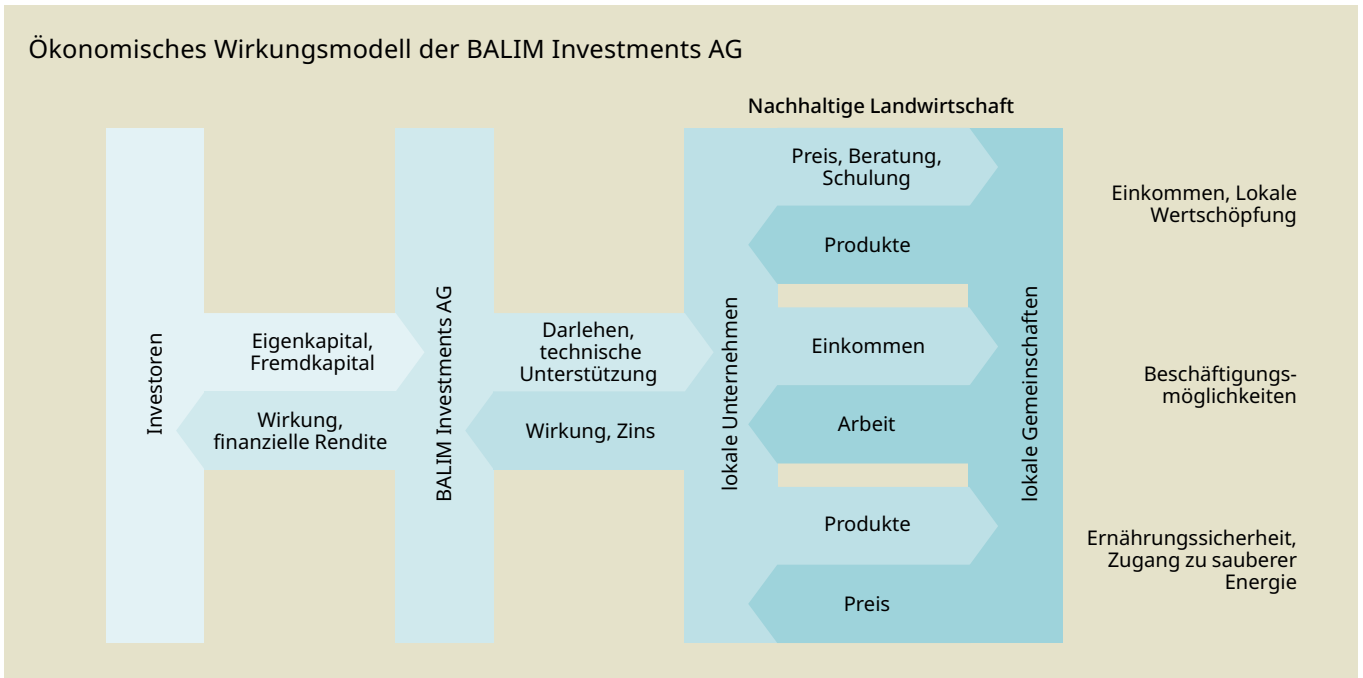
Ökonomisches Wirkungsmodell der BALIM Investments AG

Nachhaltige Landwirtschaft

Investoren

Eigenkapital, Fremdkapital

Wirkung, finanzielle Rendite

BALIM Investments AG

Darlehen, technische Unterstützung

Wirkung, Zins

lokale Unternehmen

Preis, Beratung, Schulung

Produkte

Einkommen

Arbeit

Produkte

Preis

lokale Gemeinschaften

Einkommen, Lokale Wertschöpfung

Beschäftigungsmöglichkeiten

Ernährungssicherheit, Zugang zu sauberer Energie